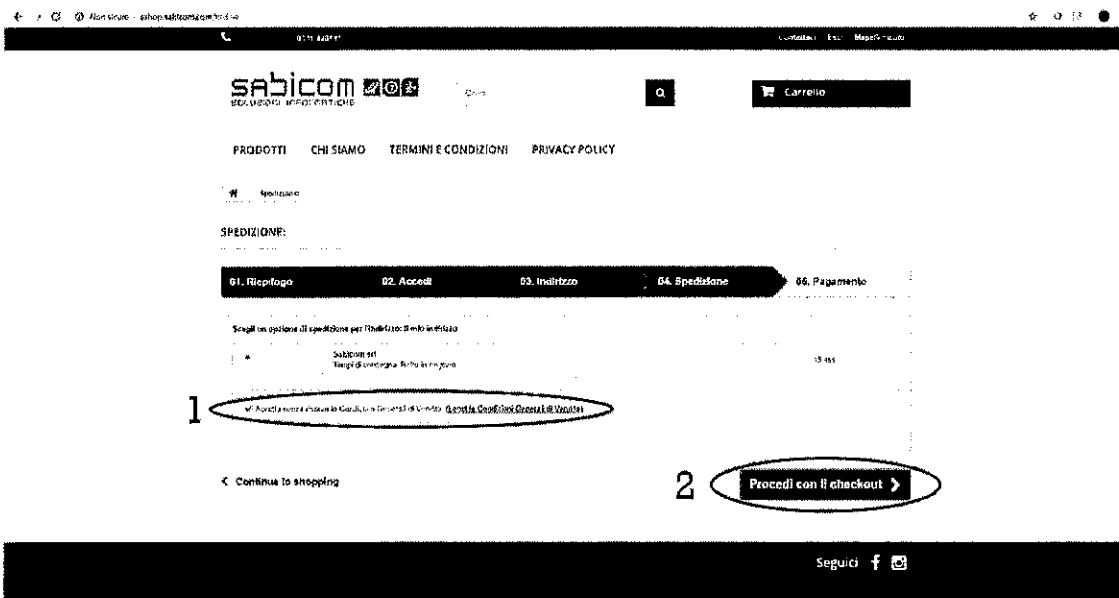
Non sicuro | eshop.sabicom.com/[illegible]

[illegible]

Contattaci | Esci | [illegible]

sabicom
SOLUZIONI INFORMATICHE

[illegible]

Carrello

PRODOTTI   CHI SIAMO   TERMINI E CONDIZIONI   PRIVACY POLICY

Spedizione

SPEDIZIONE:

01. Riepilogo   02. Accedi   03. Indirizzo   04. Spedizione   05. Pagamento

Scegli un opzione di spedizione per l'indirizzo: Il mio indirizzo

Sabicom srl
Tempi di consegna: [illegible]

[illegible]

1

Accetto senza riserve le Condizioni Generali di Vendita. (Leggi le Condizioni Generali di Vendita)

< Continue to shopping

2

Procedi con il checkout >

Seguici